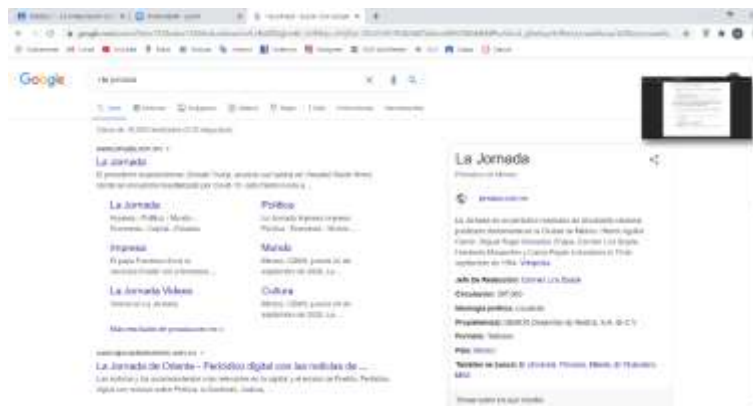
Google

la jornada

www.jornada.com.mx
La Jornada
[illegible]

La Jornada
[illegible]

Política
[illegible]

Impresa
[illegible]

Mundo
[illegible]

La Jornada Videos
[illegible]

Cultura
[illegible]

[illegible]

La Jornada de Oriente - Periódico digital con las noticias de ...
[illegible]

La Jornada
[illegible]

jornada.com.mx

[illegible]

Jefe de Redacción: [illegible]
Circulación: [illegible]
Ideología política: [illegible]
Propietario(s): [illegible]
Formato: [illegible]
País: México
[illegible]